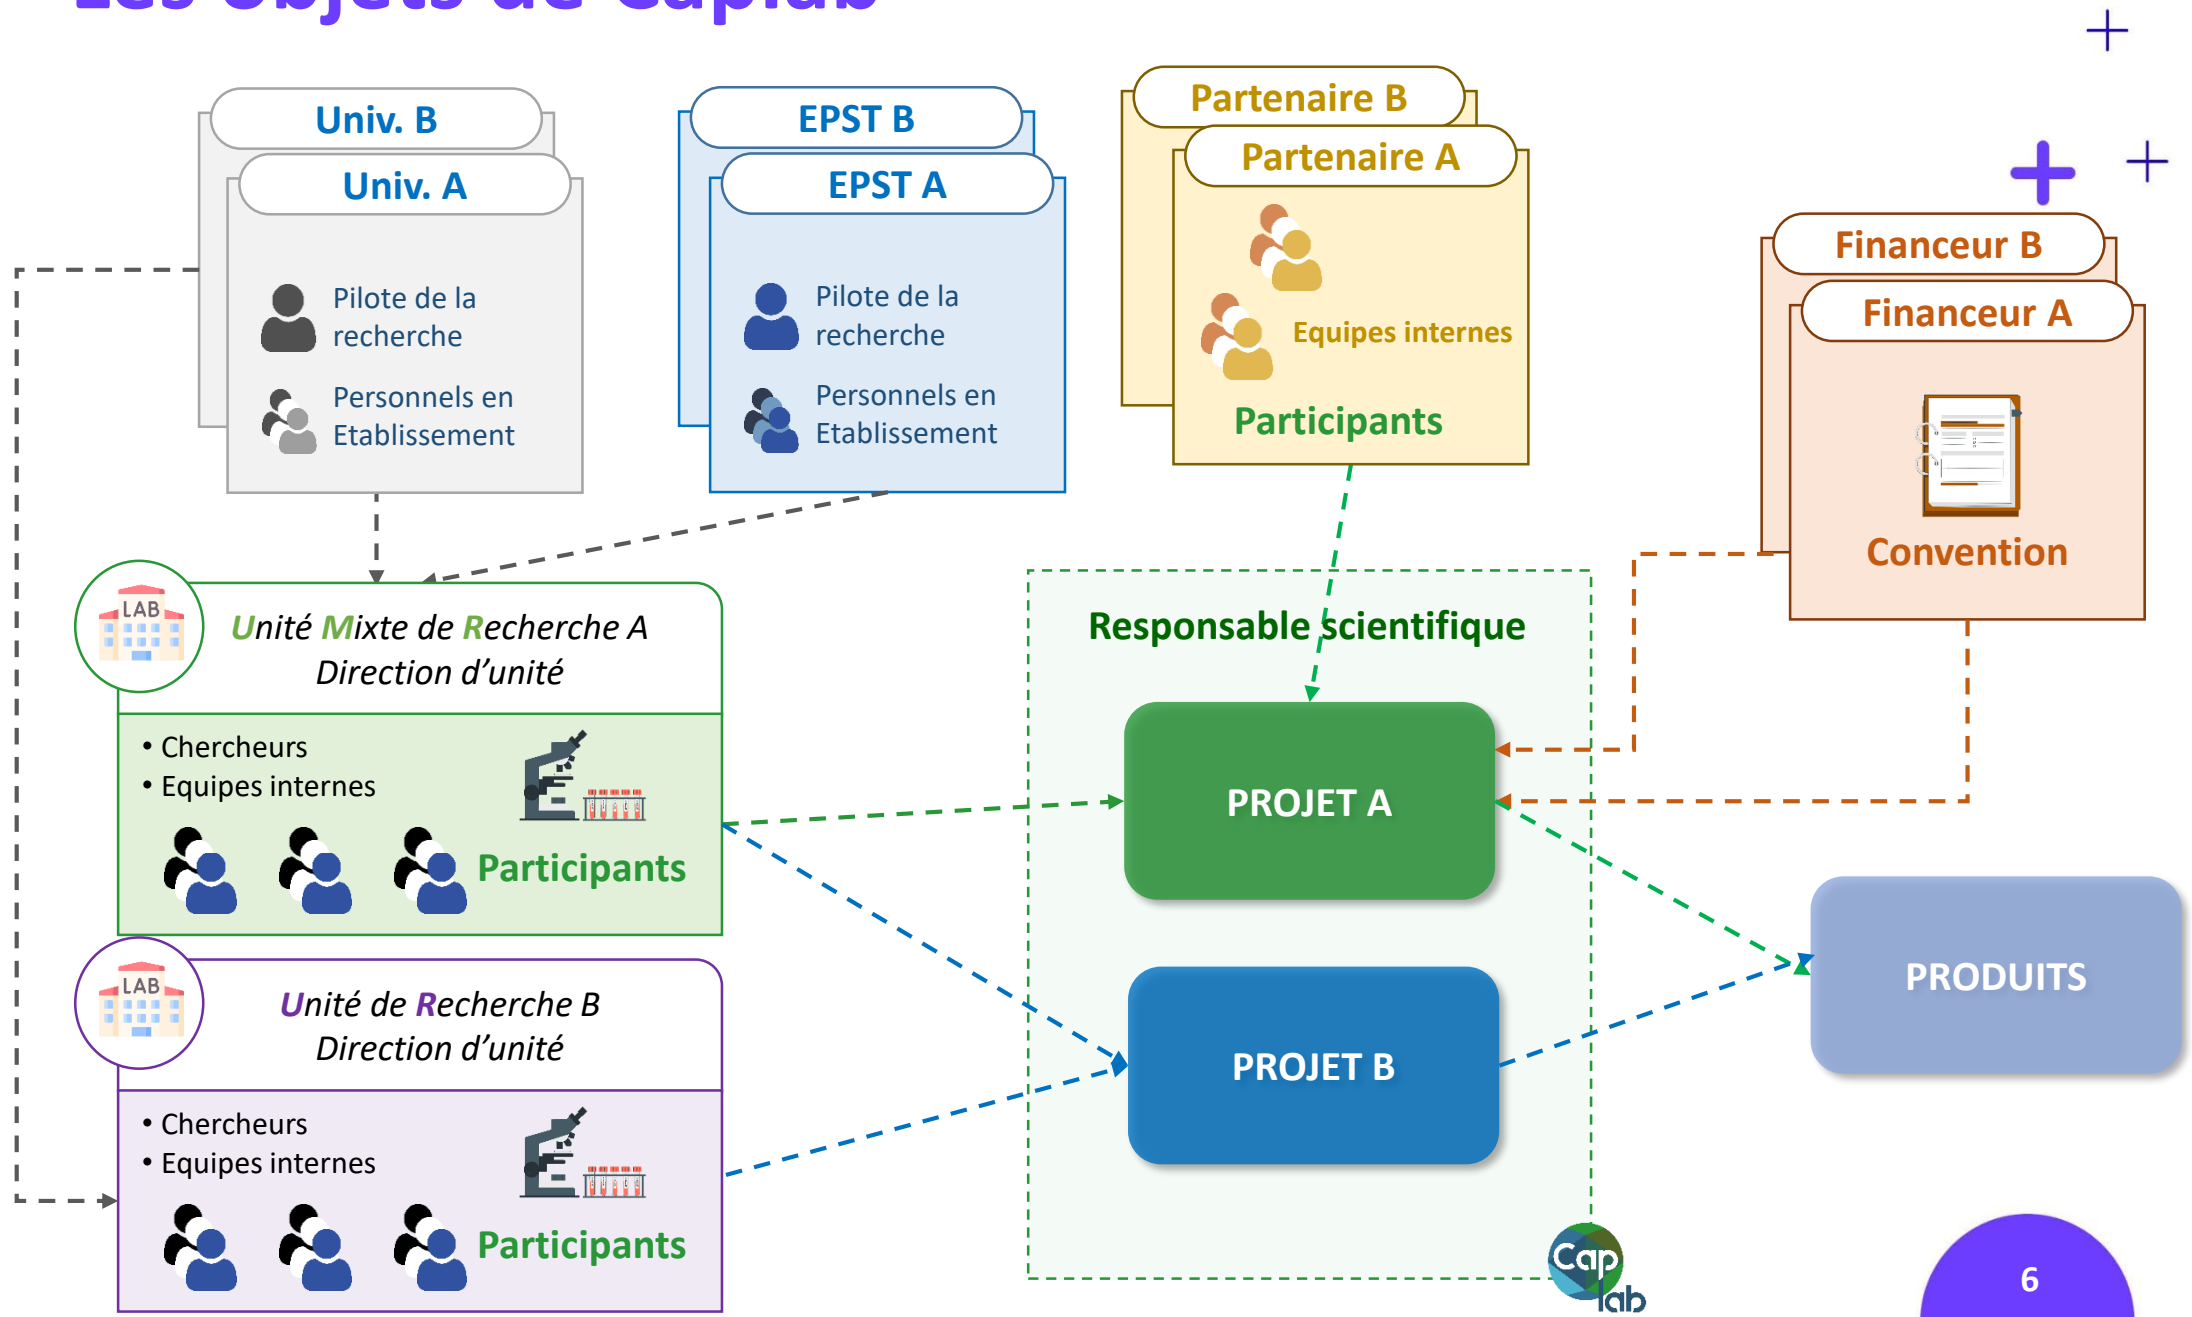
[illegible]

Univ. B

Univ. A

Pilote de la recherche

Personnels en Etablissement

EPST B

EPST A

Pilote de la recherche

Personnels en Etablissement

Partenaire B

Partenaire A

Equipes internes

Participants

Financeur B

Financeur A

Convention

LAB

Unité Mixte de Recherche A
Direction d'unité

• Chercheurs
• Equipes internes

Participants

Responsable scientifique

PROJET A

PROJET B

PRODUITS

LAB

Unité de Recherche B
Direction d'unité

• Chercheurs
• Equipes internes

Participants

Cap lab

6